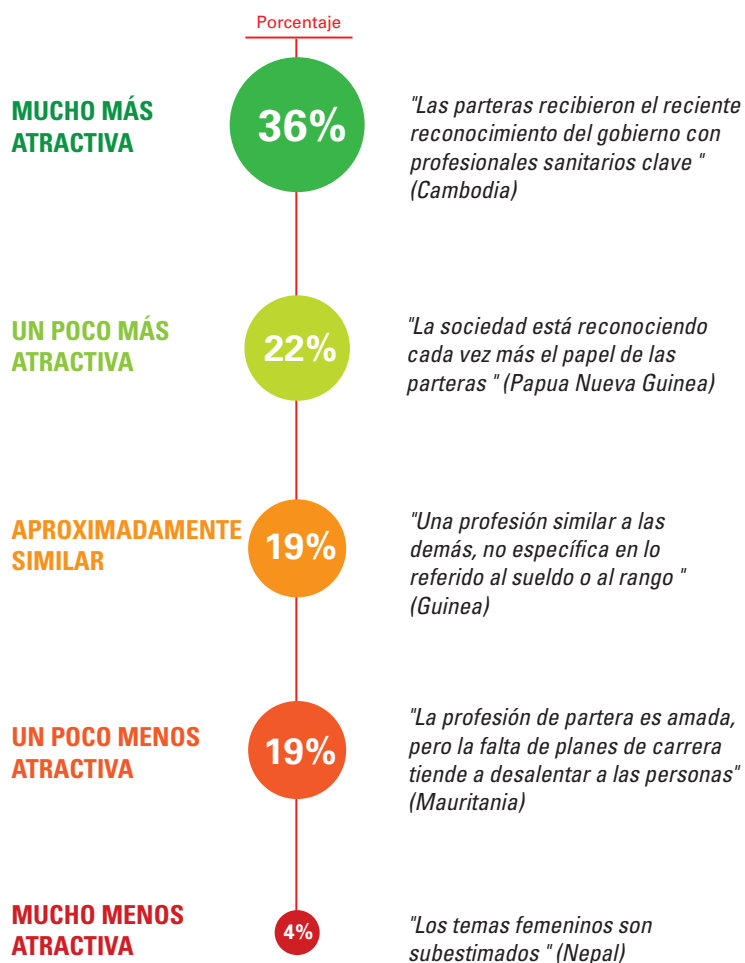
Porcentaje

MUCHO MÁS ATRACTIVA

36%

"Las parteras recibieron el reciente reconocimiento del gobierno con profesionales sanitarios clave " (Cambodia)

UN POCO MÁS ATRACTIVA

22%

"La sociedad está reconociendo cada vez más el papel de las parteras " (Papua Nueva Guinea)

APROXIMADAMENTE SIMILAR

19%

"Una profesión similar a las demás, no específica en lo referido al sueldo o al rango " (Guinea)

UN POCO MENOS ATRACTIVA

19%

"La profesión de partera es amada, pero la falta de planes de carrera tiende a desalentar a las personas" (Mauritania)

MUCHO MENOS ATRACTIVA

4%

"Los temas femeninos son subestimados " (Nepal)